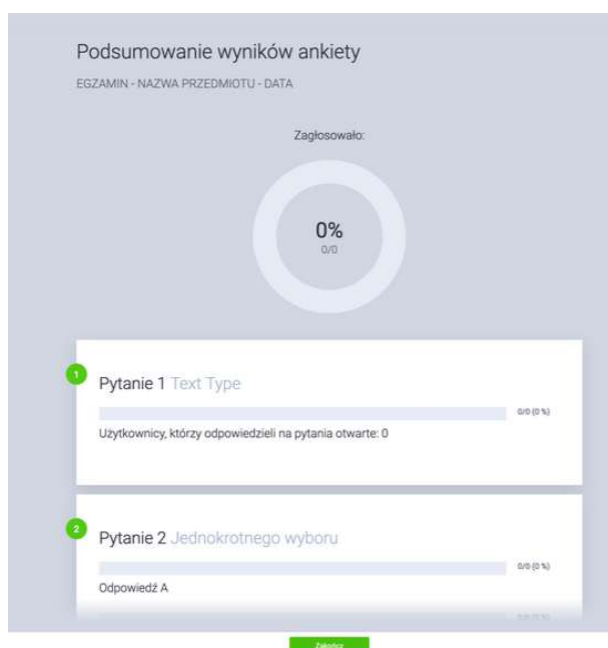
Podsumowanie wyników ankiety

EGZAMIN - NAZWA PRZEDMIOTU - DATA

Zagłosowało:

0%
0/0

1

Pytanie 1 Text Type

0/0 (0 %)

Użytkownicy, którzy odpowiedzieli na pytania otwarte: 0

2

Pytanie 2 Jednokrotnego wyboru

0/0 (0 %)

Odpowiedź A

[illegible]

Zakończ